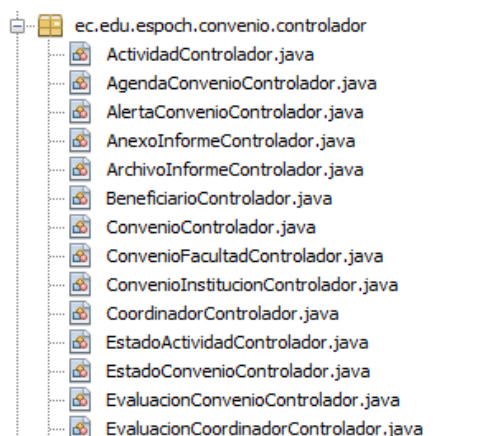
ec.edu.espoch.convenio.controlador
ActividadControlador.java
AgendaConvenioControlador.java
AlertaConvenioControlador.java
AnexoInformeControlador.java
ArchivoInformeControlador.java
BeneficiarioControlador.java
ConvenioControlador.java
ConvenioFacultadControlador.java
ConvenioInstitucionControlador.java
CoordinadorControlador.java
EstadoActividadControlador.java
EstadoConvenioControlador.java
EvaluacionConvenioControlador.java
EvaluacionCoordinadorControlador.java